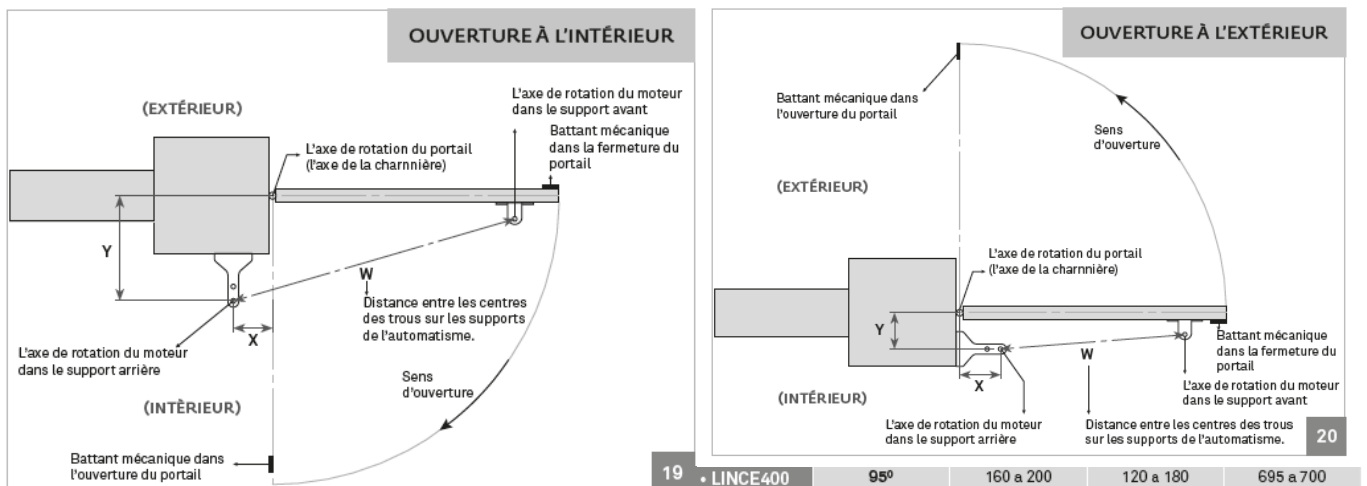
OUVERTURE À L'INTÉRIEUR

(EXTÉRIEUR)

L'axe de rotation du moteur dans le support avant

Battant mécanique dans la fermeture du portail

L'axe de rotation du portail (l'axe de la charnnière)

Y

W

Distance entre les centres des trous sur les supports de l'automatisme.

X

L'axe de rotation du moteur dans le support arrière

Sens d'ouverture

(INTÈRIEUR)

Battant mécanique dans l'ouverture du portail

19

OUVERTURE À L'EXTÉRIEUR

Battant mécanique dans l'ouverture du portail

Sens d'ouverture

(EXTÉRIEUR)

L'axe de rotation du portail (l'axe de la charnnière)

Y

Battant mécanique dans la fermeture du portail

W

L'axe de rotation du moteur dans le support avant

X

(INTÈRIEUR)

L'axe de rotation du moteur dans le support arrière

Distance entre les centres des trous sur les supports de l'automatisme.

20

| • LINCE400 | $95^0$ | 160 a 200 | 120 a 180 | 695 a 700 |
|---|---|---|---|---|